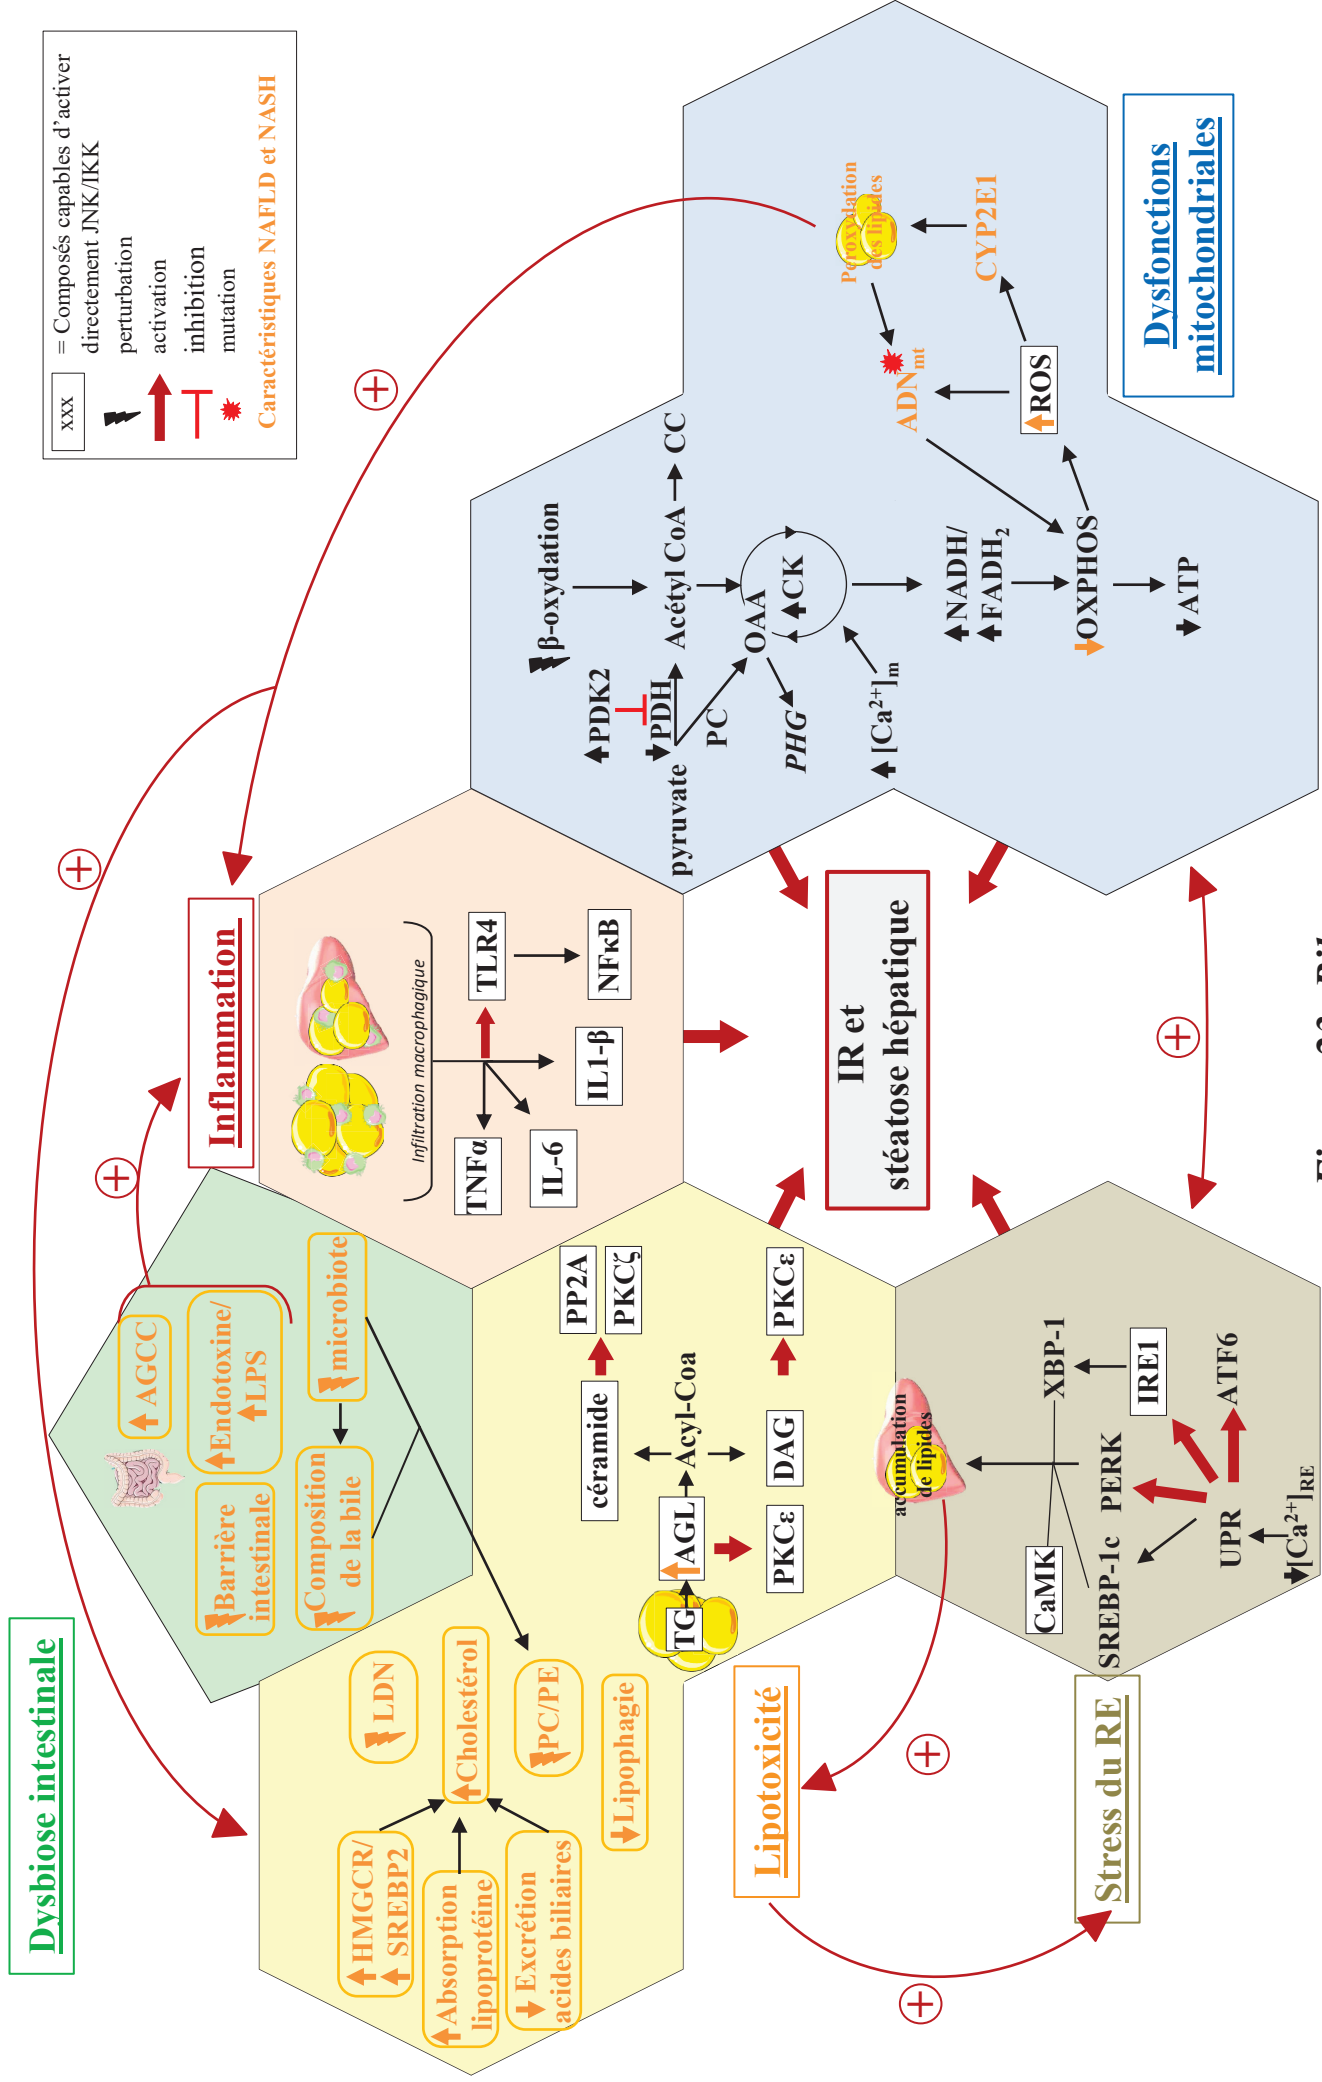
xxx = Composés capables d'activer directement JNK/IKK
perturbation
activation
inhibition
mutation
Caractéristiques NAFLD et NASH

Dysfonctions mitochondriales

Peroxydation des lipides
CYP2E1
ADN$_{mt}$
ROS
β-oxydation
Acétyl CoA → CC
PDK2
PDH
pyruvate
PC
OAA
CK
PHG
$[Ca^{2+}]_m$
NADH/ FADH$_2$
OXPHOS
ATP

Inflammation

Infiltration macrophagique
TLR4
NFκB
IL1-β
TNFα
IL-6

IR et stéatose hépatique

Dysbiose intestinale

AGCC
Endotoxine/ LPS
microbiote
Barrière intestinale
Composition de la bile
LDN
Cholestérol
PC/PE
Lipophagie
HMGCR/ SREBP2
Absorption lipoprotéine
Excrétion acides biliaires

PP2A
PKCζ
céramide
Acyl-Coa
PKCε
DAG
AGL
TG
PKCε

Lipotoxicité

accumulation de lipides
XBP-1
IRE1
ATF6
PERK
CaMK
SREBP-1c
UPR
$[Ca^{2+}]_{RE}$

Stress du RE

+
+
+
+
+
+